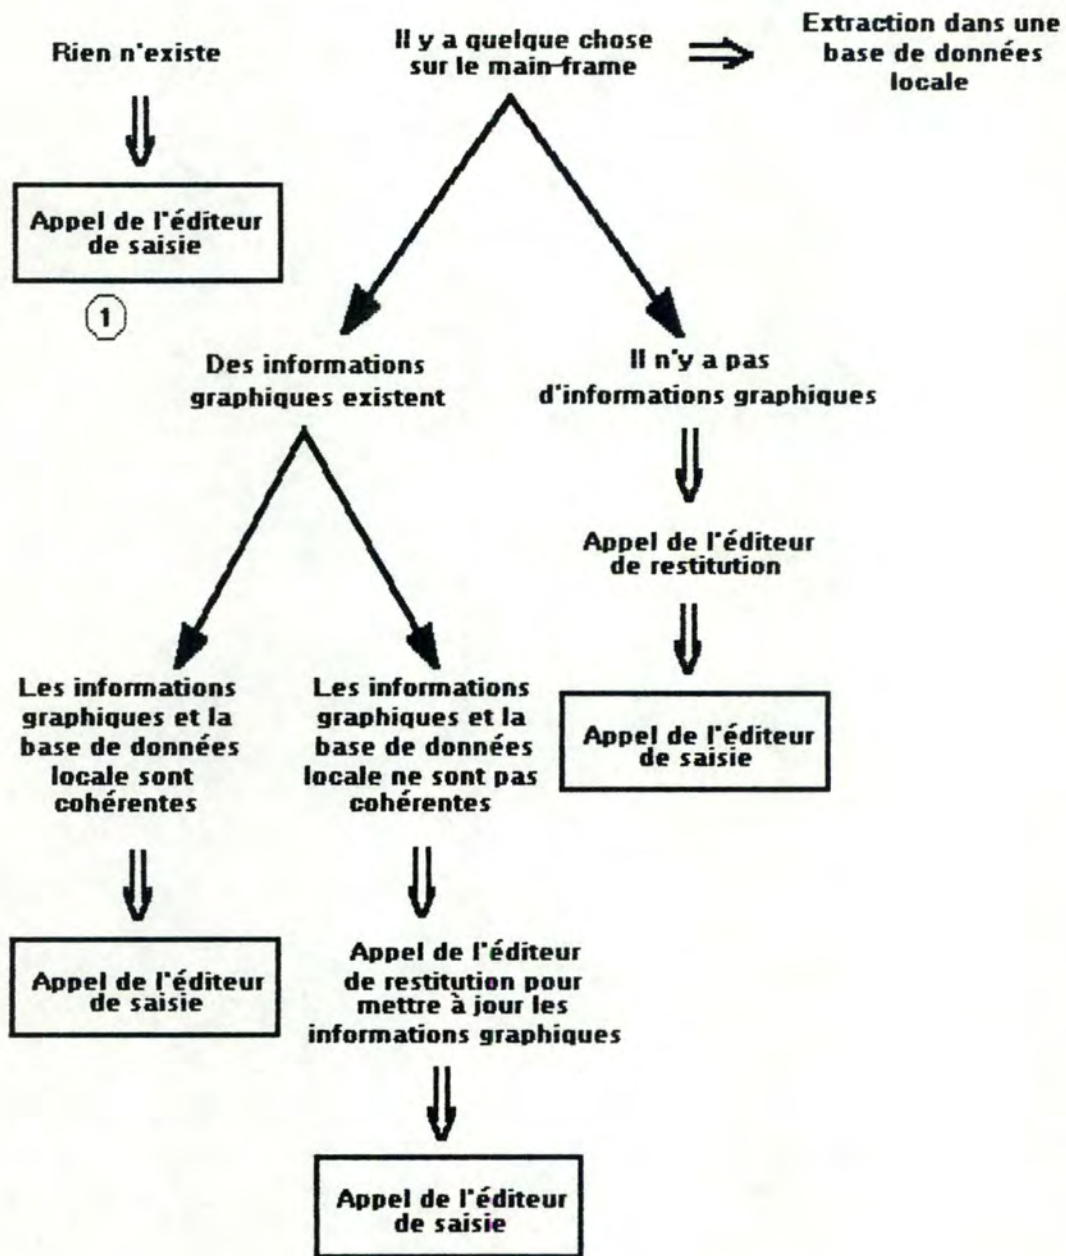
Rien n'existe

Il y a quelque chose sur le main-frame

Extraction dans une base de données locale

Appel de l'éditeur de saisie

1

Des informations graphiques existent

Il n'y a pas d'informations graphiques

Appel de l'éditeur de restitution

Appel de l'éditeur de saisie

Les informations graphiques et la base de données locale sont cohérentes

Les informations graphiques et la base de données locale ne sont pas cohérentes

Appel de l'éditeur de saisie

Appel de l'éditeur de restitution pour mettre à jour les informations graphiques

Appel de l'éditeur de saisie